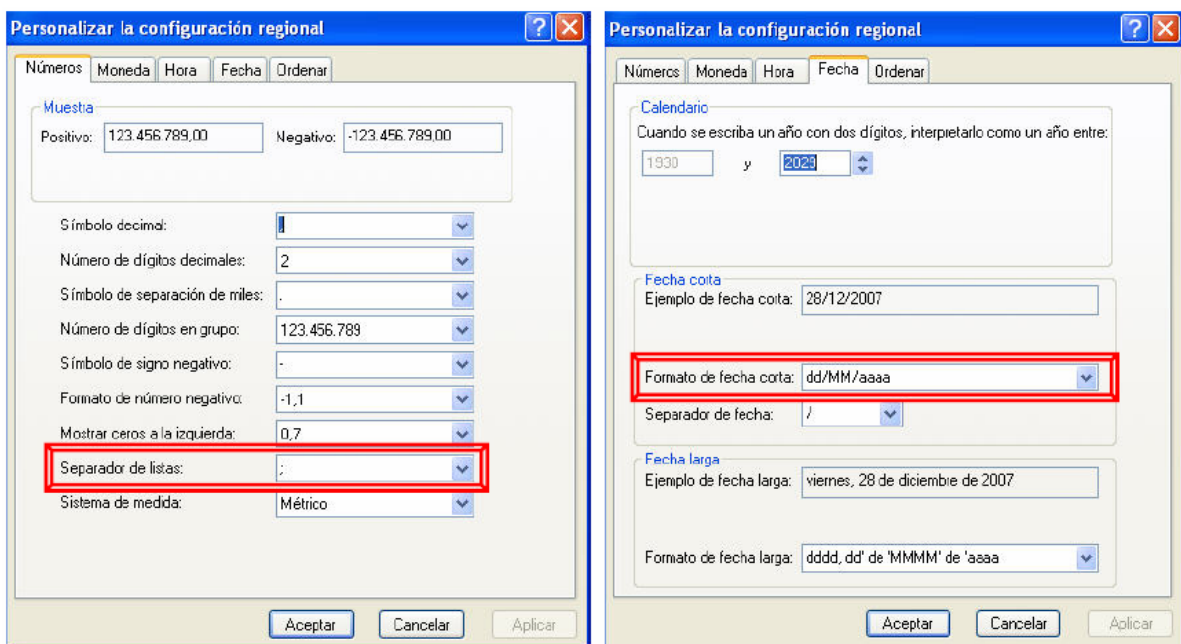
Personalizar la configuración regional

Números | Moneda | Hora | Fecha | Ordenar

Muestra
Positivo: 123.456.789,00
Negativo: -123.456.789,00

Símbolo decimal: ,
Número de dígitos decimales: 2
Símbolo de separación de miles: .
Número de dígitos en grupo: 123.456.789
Símbolo de signo negativo: -
Formato de número negativo: -1,1
Mostrar ceros a la izquierda: 0,7
Separador de listas: ;
Sistema de medida: Métrico

Aceptar | Cancelar | Aplicar

Personalizar la configuración regional

Números | Moneda | Hora | Fecha | Ordenar

Calendario
Cuando se escriba un año con dos dígitos, interpretarlo como un año entre:
1930 y 2029

Fecha corta
Ejemplo de fecha corta: 28/12/2007
Formato de fecha corta: dd/MM/aaaa
Separador de fecha: /

Fecha larga
Ejemplo de fecha larga: viernes, 28 de diciembre de 2007
Formato de fecha larga: dddd, dd' de 'MMMM' de 'aaaa

Aceptar | Cancelar | Aplicar